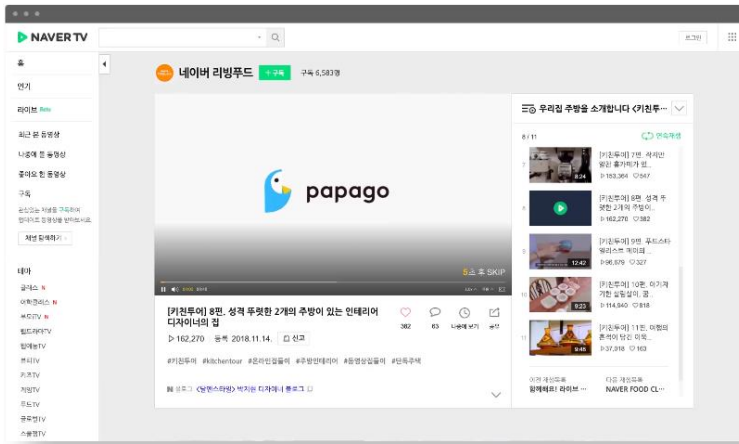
NAVER TV

로그인

홈

인기

라이브 New

최근 본 동영상

나중에 볼 동영상

좋아요 한 동영상

구독

관심있는 채널을 구독하고 업데이트 동영상을 받아보세요.

채널 탐색하기

테마

글래스

여행플러스

뷰티TV

힐링라이프TV

발레TV

펀티TV

키즈TV

게임TV

푸드TV

공연TV

스포츠TV

네이버 리빙푸드 + 구독 구독 6,583명

papago

5초 후 SKIP

[키친투어] 8편. 성격 뚜렷한 2개의 주방이 있는 인테리어 디자이너의 집

▷ 162,270 등록 2018.11.14. 신고

382 63 다음에 보기 공유

#키친투어 #kitchentour #온라인집들이 #주방인테리어 #동영상집들이 #단독주택

《앙젠스하임》 박지은 디자이너 블로그

우리집 주방을 소개합니다 <키친투...

8 / 11 연속재생

7 [키친투어] 7편. 작지만 알찬 홈카페가 있... 8:24 ▷183,364 ♡547

8 [키친투어] 8편. 성격 뚜렷한 2개의 주방이... ▷162,270 ♡382

9 [키친투어] 9편. 푸드스타일리스트 케이트... 12:42 ▷96,879 ♡327

10 [키친투어] 10편. 아기자기한 살림살이, 꿈... 9:23 ▷114,840 ♡818

11 [키친투어] 11편. 아빠의 손맛이 담긴 이북... 9:46 ▷37,318 ♡163

이전 재생목록 잉애때로! 라이브 ...

다음 재생목록 NAVER FOOD CL...